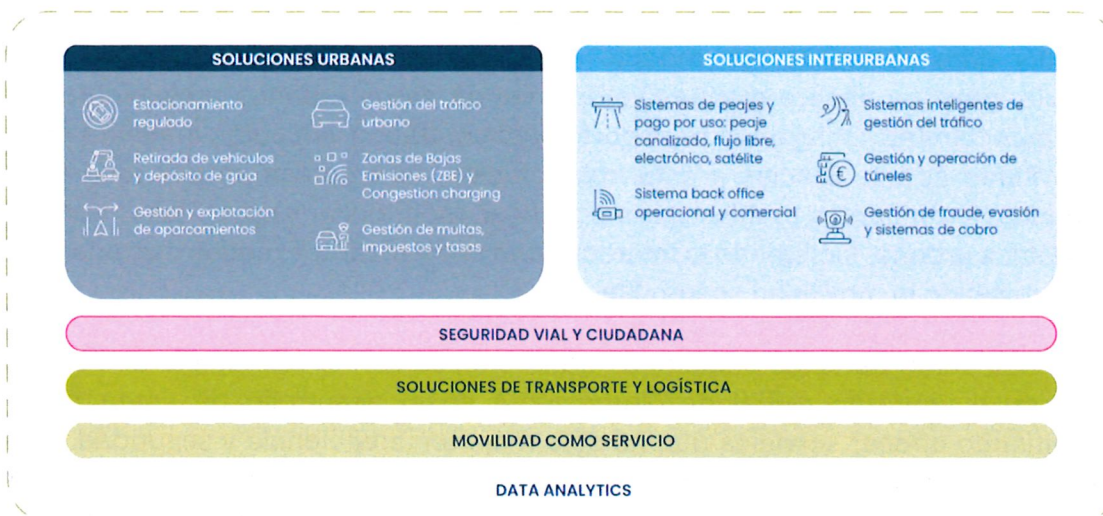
SOLUCIONES URBANAS

Estacionamiento regulado

Gestión del tráfico urbano

Retirada de vehículos y depósito de grúa

Zonas de Bajas Emisiones (ZBE) y Congestion charging

Gestión y explotación de aparcamientos

Gestión de multas, impuestos y tasas

SOLUCIONES INTERURBANAS

Sistemas de peajes y pago por uso: peaje canalizado, flujo libre, electrónico, satélite

Sistemas inteligentes de gestión del tráfico

Gestión y operación de túneles

Sistema back office operacional y comercial

Gestión de fraude, evasión y sistemas de cobro

SEGURIDAD VIAL Y CIUDADANA

SOLUCIONES DE TRANSPORTE Y LOGÍSTICA

MOVILIDAD COMO SERVICIO

DATA ANALYTICS